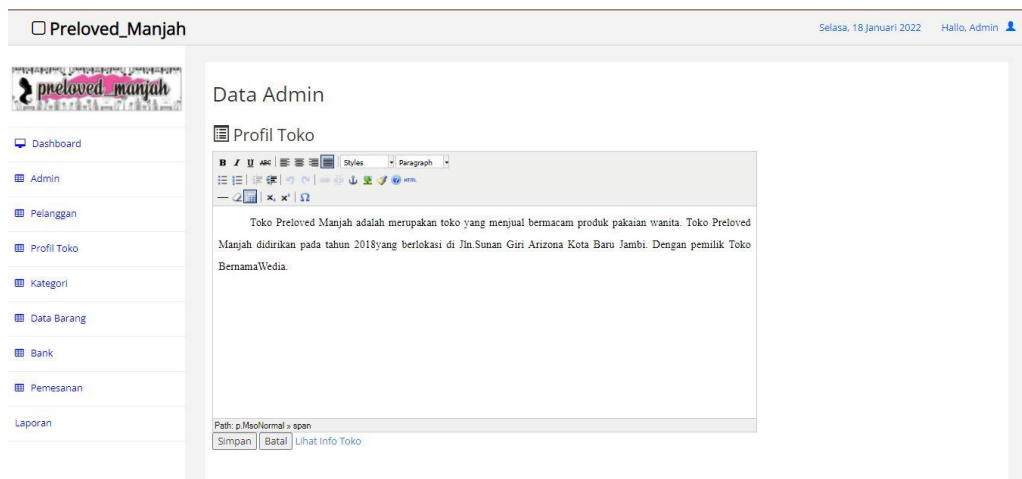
☐ Preloved_Manjah

Selasa, 18 Januari 2022 Hallo, Admin

preloved_manjah

Dashboard

Admin

Pelanggan

Profil Toko

Kategori

Data Barang

Bank

Pemesanan

Laporan

Data Admin

Profil Toko

B I U ABC Styles Paragraph

HTML

$x_2$ $x^2$ Ω

Toko Preloved Manjah adalah merupakan toko yang menjual bermacam produk pakaian wanita. Toko Preloved Manjah didirikan pada tahun 2018yang berlokasi di Jln.Sunan Giri Arizona Kota Baru Jambi. Dengan pemilik Toko BernamaWedia.

Path: p.MsoNormal » span

Simpan Batal Lihat Info Toko